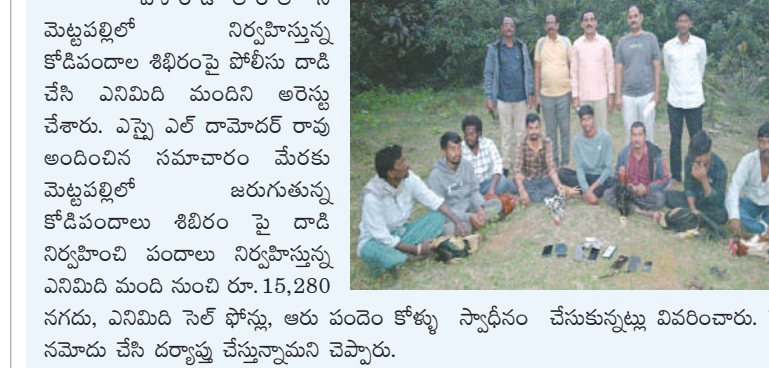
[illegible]
మెట్టపల్లిలో నిర్వహిస్తున్న కోడిపందాల శిబిరంపై పోలీసు దాడి చేసి ఎనిమిది మందిని అరెస్టు చేశారు. ఎస్సై ఎల్ దామోదర్ రావు అందించిన సమాచారం మేరకు మెట్టపల్లిలో జరుగుతున్న కోడిపందాలు శిబిరం పై దాడి నిర్వహించి పందాలు నిర్వహిస్తున్న ఎనిమిది మంది నుంచి రూ. 15,280 నగదు, ఎనిమిది సెల్ ఫోన్లు, ఆరు పందెం కోళ్ళు స్వాధీనం చేసుకున్నట్లు వివరించారు. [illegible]
నమోదు చేసి దర్యాప్తు చేస్తున్నామని చెప్పారు.